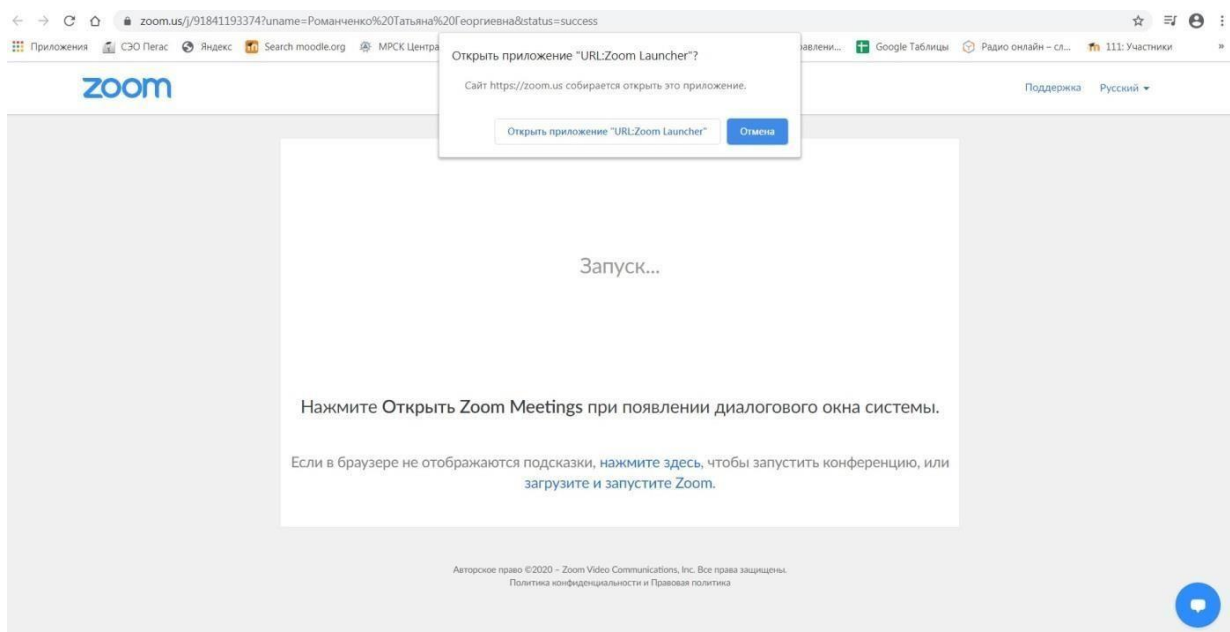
zoom.us/j/91841193374?uname=Романченко%20Татьяна%20Георгиевна&status=success

Приложения СЭО Пегас Яндекс Search moodle.org МРСК Центра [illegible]авлени... Google Таблицы Радио онлайн – сл... 111: Участники

Открыть приложение "URL:Zoom Launcher"?

Сайт https://zoom.us собирается открыть это приложение.

Открыть приложение "URL:Zoom Launcher" Отмена

zoom

Поддержка Русский

Запуск...

Нажмите Открыть Zoom Meetings при появлении диалогового окна системы.

Если в браузере не отображаются подсказки, нажмите здесь, чтобы запустить конференцию, или загрузите и запустите Zoom.

Авторское право ©2020 – Zoom Video Communications, Inc. Все права защищены.
Политика конфиденциальности и Правовая политика